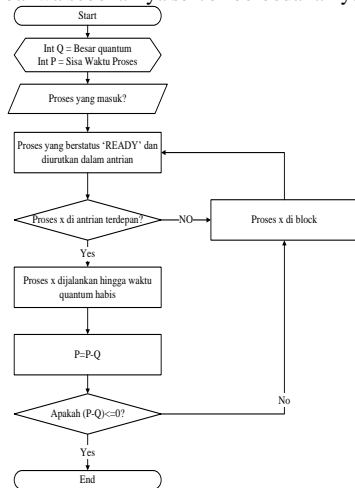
Start

Int Q = Besar quantum
Int P = Sisa Waktu Proses

Proses yang masuk?

Proses yang berstatus 'READY' dan diurutkan dalam antrian

Proses x di antrian terdepan?

NO

Proses x di block

Yes

Proses x dijalankan hingga waktu quantum habis

P=P-Q

Apakah (P-Q)<=0?

No

Yes

End